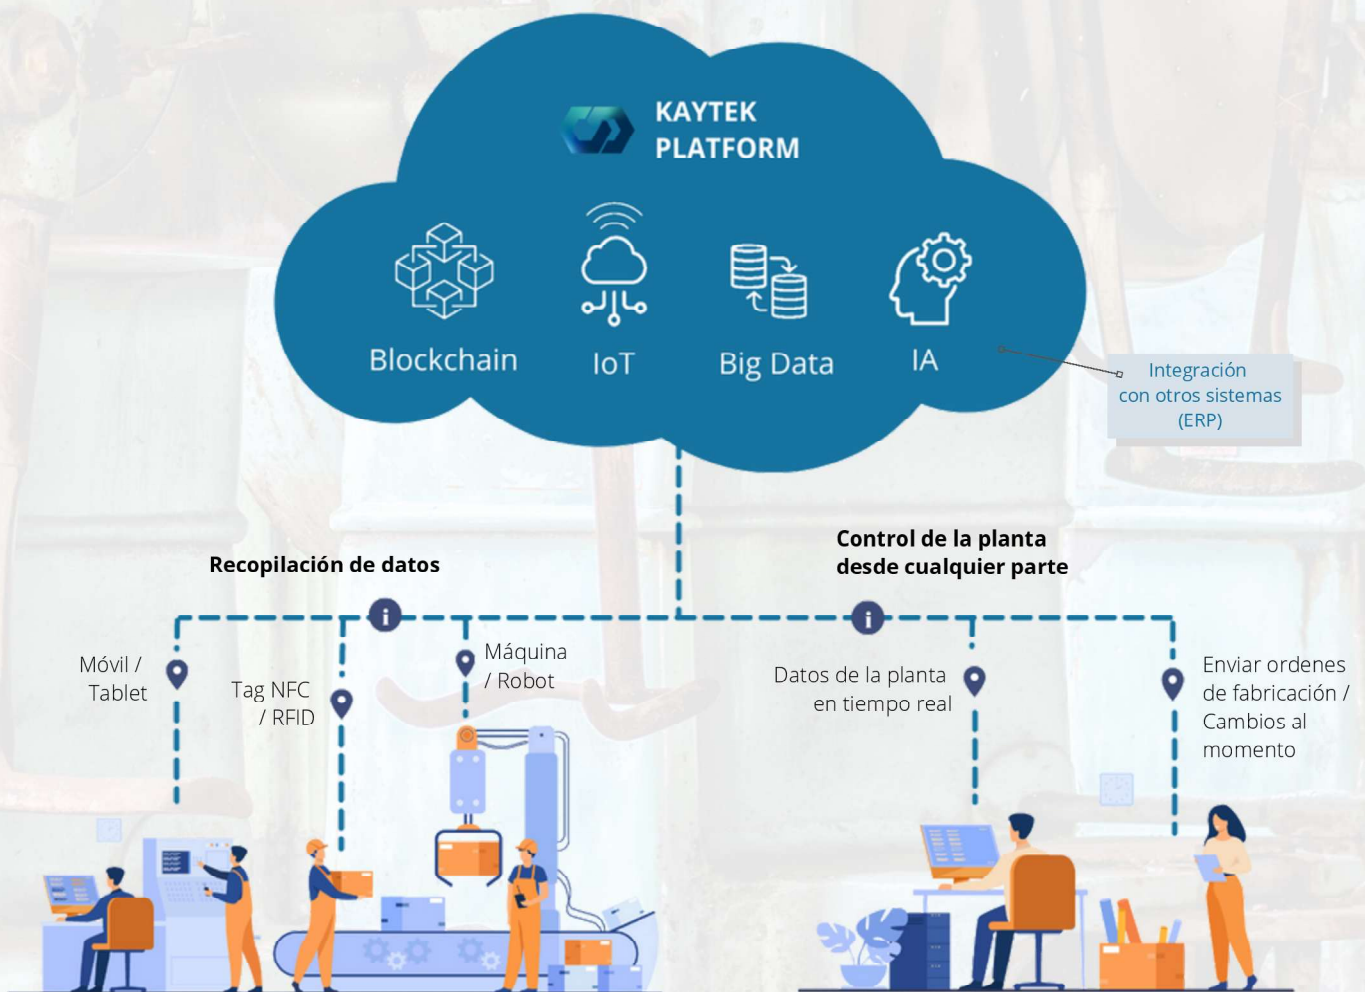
KAYTEK PLATFORM

Blockchain

IoT

Big Data

IA

Integración con otros sistemas (ERP)

Recopilación de datos

Control de la planta desde cualquier parte

Móvil / Tablet

Tag NFC / RFID

Máquina / Robot

Datos de la planta en tiempo real

Enviar ordenes de fabricación / Cambios al momento